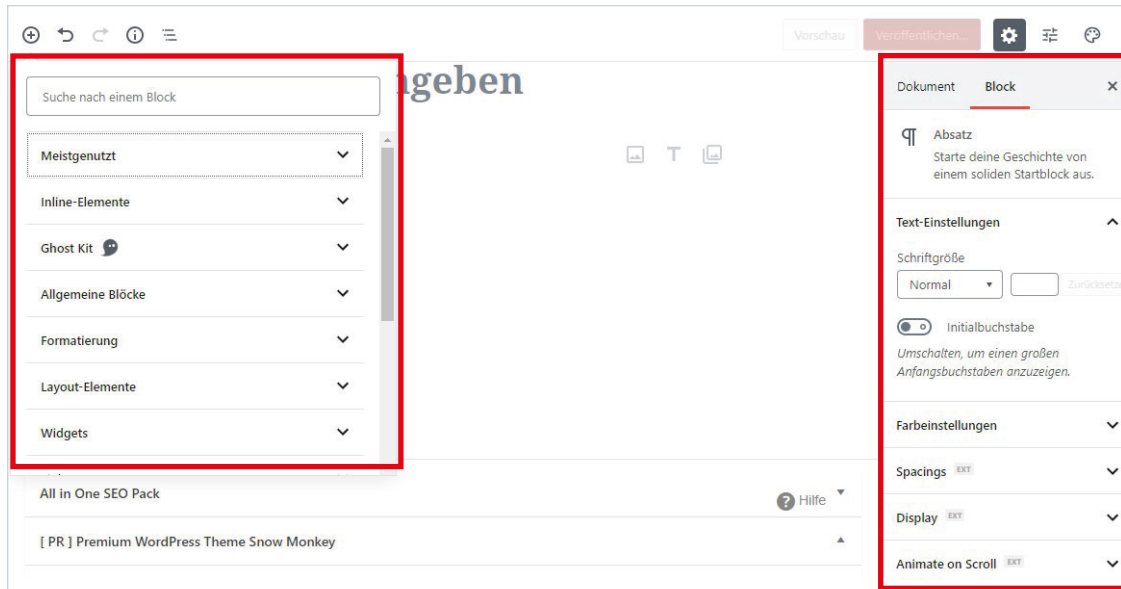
Vorschau Veröffentlichen...

Suche nach einem Block

ngeben

Meistgenutzt

Inline-Elemente

Ghost Kit

Allgemeine Blöcke

Formatierung

Layout-Elemente

Widgets

All in One SEO Pack

Hilfe

[ PR ] Premium WordPress Theme Snow Monkey

Dokument Block

Absatz
Starte deine Geschichte von einem soliden Startblock aus.

Text-Einstellungen

Schriftgröße

Normal

Zurücksetz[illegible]

Initialbuchstabe

Umschalten, um einen großen Anfangsbuchstaben anzuzeigen.

Farbeinstellungen

Spacings EXT

Display EXT

Animate on Scroll EXT